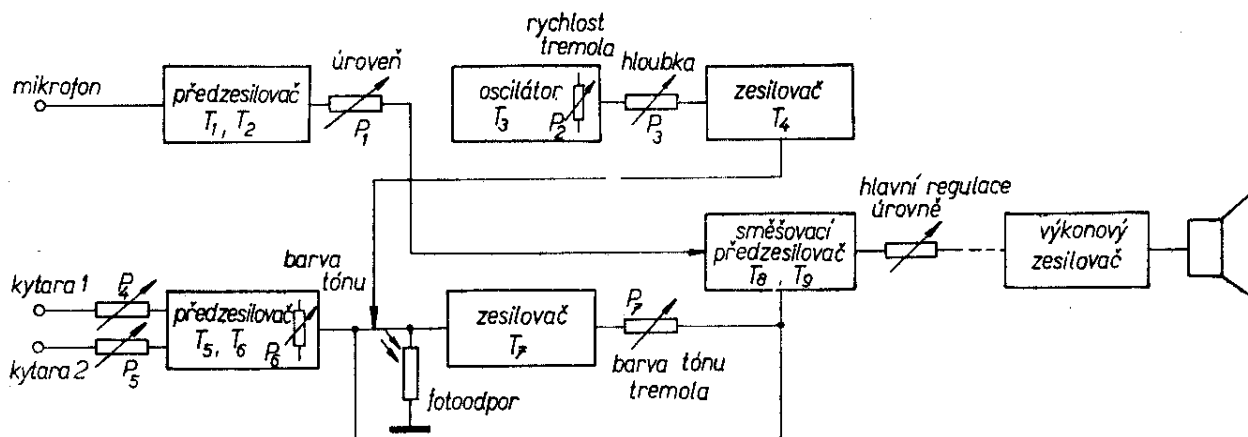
mikrofon

předzesilovač
$T_1$, $T_2$

úroveň
$P_1$

rychlost
tremola

oscilátor
$T_3$
$P_2$

hloubka
$P_3$

zesilovač
$T_4$

hlavní regulace
úrovně

směšovací
předzesilovač
$T_8$ , $T_9$

výkonový
zesilovač

barva
tónu

kytara 1
$P_4$

kytara 2
$P_5$

předzesilovač
$T_5$, $T_6$
$P_6$

zesilovač
$T_7$

$P_7$

barva tónu
tremola

fotoodpor